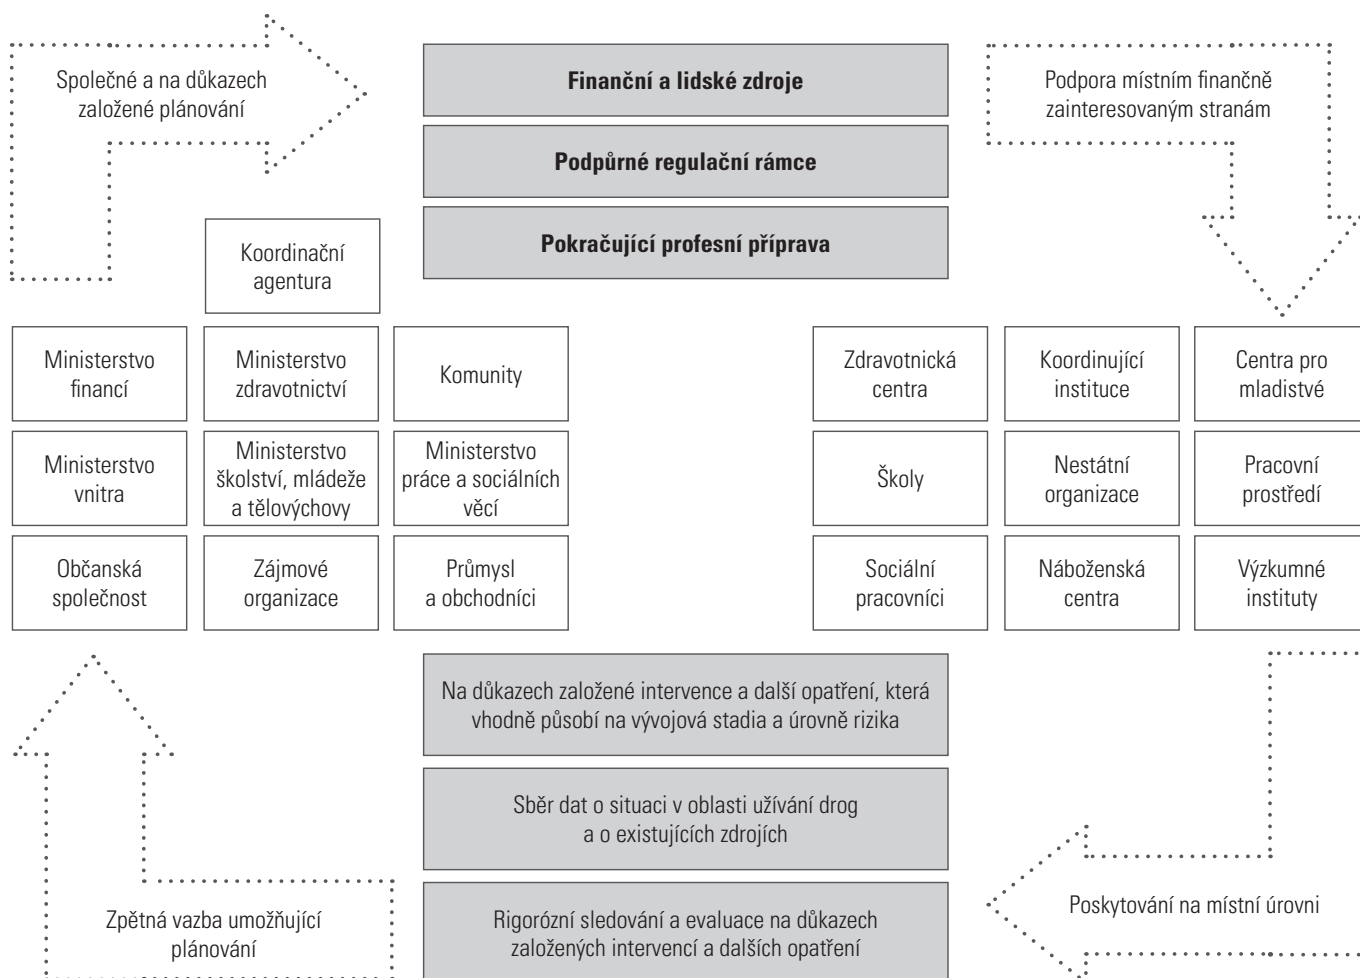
Společné a na důkazech založené plánování

Finanční a lidské zdroje

Podpůrné regulační rámce

Pokračující profesní příprava

Podpora místním finančně zainteresovaným stranám

Koordinační agentura

Ministerstvo financí

Ministerstvo zdravotnictví

Komunity

Ministerstvo vnitra

Ministerstvo školství, mládeže a tělovýchovy

Ministerstvo práce a sociálních věcí

Občanská společnost

Zájmové organizace

Průmysl a obchodníci

Zdravotnická centra

Koordinující instituce

Centra pro mladistvé

Školy

Nestátní organizace

Pracovní prostředí

Sociální pracovníci

Náboženská centra

Výzkumné instituty

Na důkazech založené intervence a další opatření, která vhodně působí na vývojová stadia a úrovně rizika

Sběr dat o situaci v oblasti užívání drog a o existujících zdrojích

Rigorózní sledování a evaluace na důkazech založených intervencí a dalších opatření

Zpětná vazba umožňující plánování

Poskytování na místní úrovni